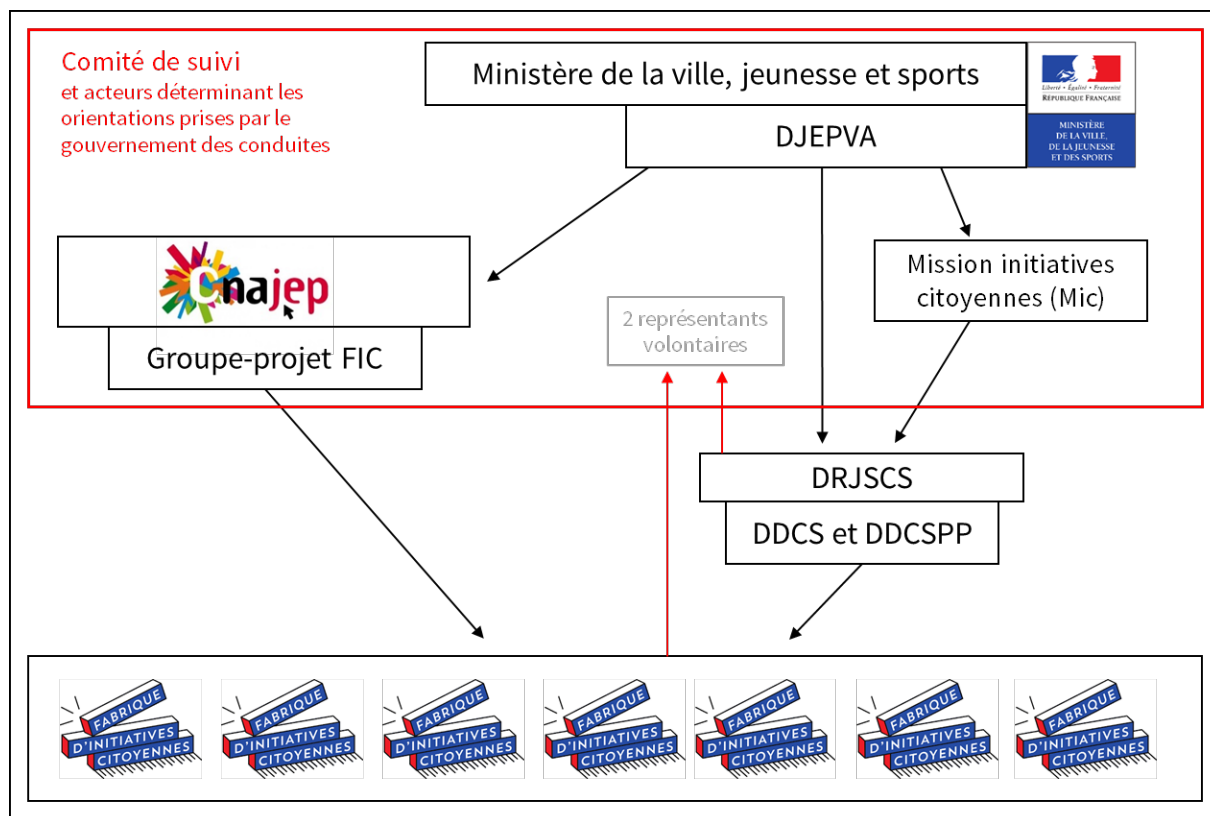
Comité de suivi
et acteurs déterminant les orientations prises par le gouvernement des conduites

Ministère de la ville, jeunesse et sports

Liberté • Égalité • Fraternité
RÉPUBLIQUE FRANÇAISE

MINISTÈRE DE LA VILLE, DE LA JEUNESSE ET DES SPORTS

DJEPVA

cnajep

Groupe-projet FIC

Mission initiatives citoyennes (Mic)

2 représentants volontaires

DRJSCS

DDCS et DDCSPP

FABRIQUE D'INITIATIVES CITOYENNES

FABRIQUE D'INITIATIVES CITOYENNES

FABRIQUE D'INITIATIVES CITOYENNES

FABRIQUE D'INITIATIVES CITOYENNES

FABRIQUE D'INITIATIVES CITOYENNES

FABRIQUE D'INITIATIVES CITOYENNES

FABRIQUE D'INITIATIVES CITOYENNES